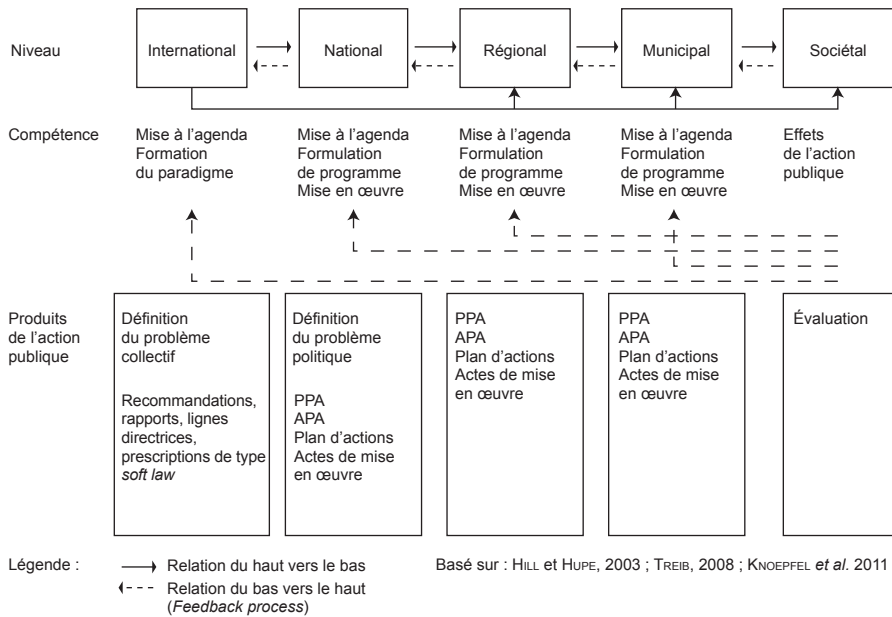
Niveau

International

National

Régional

Municipal

Sociétal

Compétence

Mise à l'agenda
Formation
du paradigme

Mise à l'agenda
Formulation
de programme
Mise en œuvre

Mise à l'agenda
Formulation
de programme
Mise en œuvre

Mise à l'agenda
Formulation
de programme
Mise en œuvre

Effets
de l'action
publique

Produits de l'action publique

Définition
du problème
collectif

Recommandations, rapports, lignes directrices, prescriptions de type *soft law*

Définition
du problème
politique

PPA
APA
Plan d'actions
Actes de mise en œuvre

PPA
APA
Plan d'actions
Actes de mise en œuvre

PPA
APA
Plan d'actions
Actes de mise en œuvre

Évaluation

Légende :
Relation du haut vers le bas
Relation du bas vers le haut (*Feedback process*)

Basé sur : HILL et HUPE, 2003 ; TREIB, 2008 ; KNOEPFEL *et al.* 2011